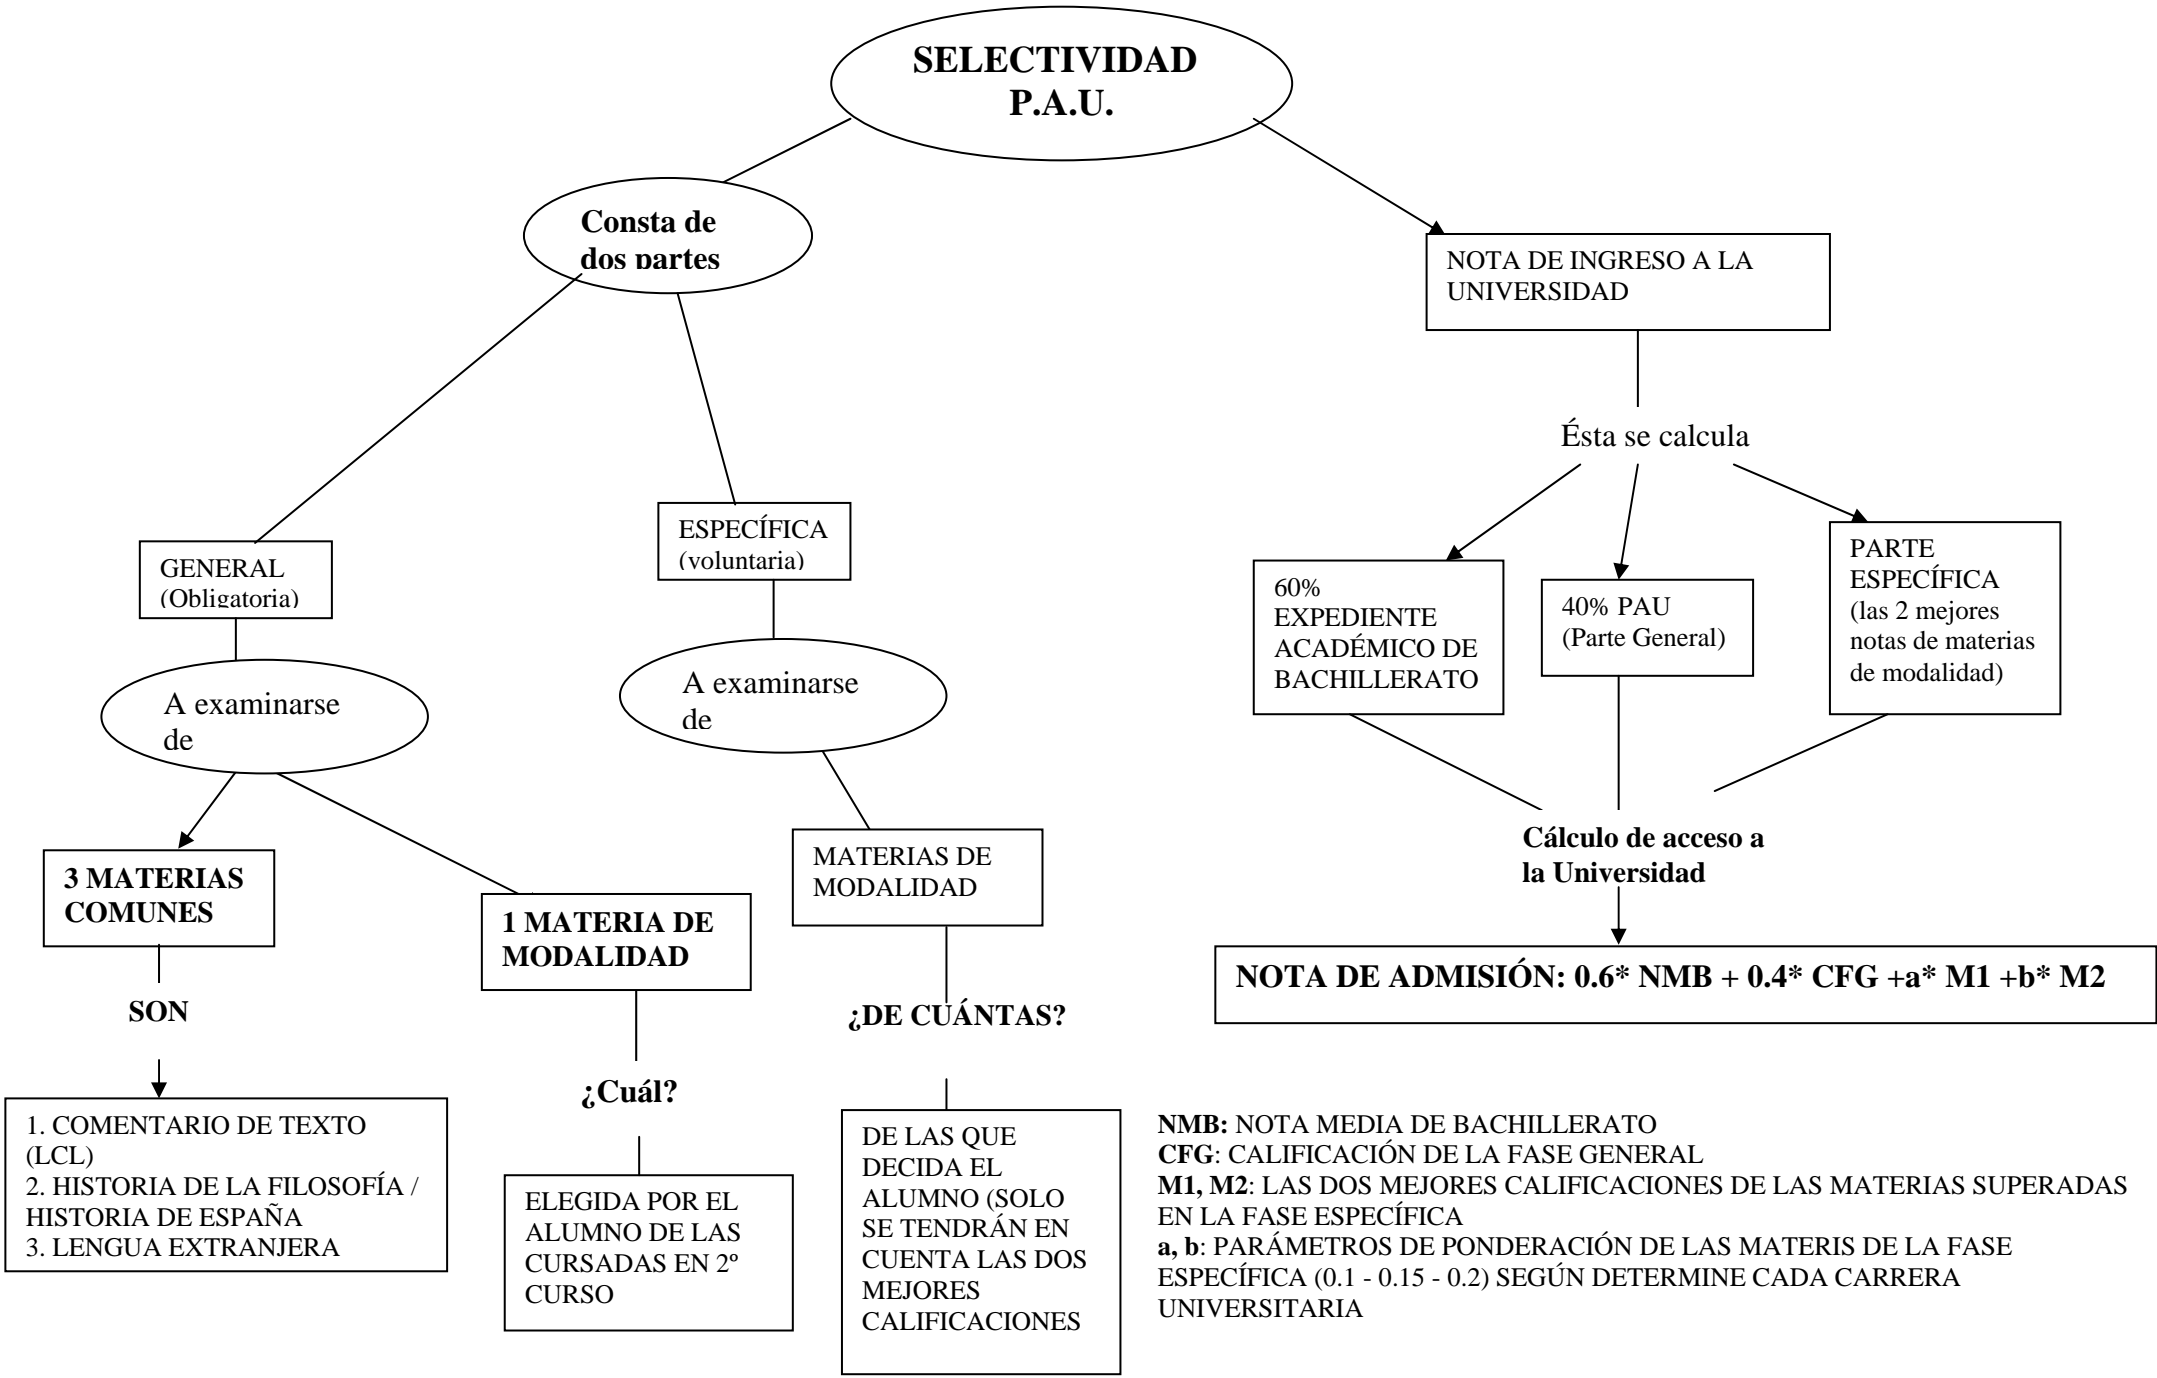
SELECTIVIDAD
P.A.U.

Consta de dos partes

GENERAL (Obligatoria)

A examinarse de

3 MATERIAS COMUNES

SON

1. COMENTARIO DE TEXTO (LCL)
2. HISTORIA DE LA FILOSOFÍA / HISTORIA DE ESPAÑA
3. LENGUA EXTRANJERA

1 MATERIA DE MODALIDAD

¿Cuál?

ELEGIDA POR EL ALUMNO DE LAS CURSADAS EN 2º CURSO

ESPECÍFICA (voluntaria)

A examinarse de

MATERIAS DE MODALIDAD

¿DE CUÁNTAS?

DE LAS QUE DECIDA EL ALUMNO (SOLO SE TENDRÁN EN CUENTA LAS DOS MEJORES CALIFICACIONES

NOTA DE INGRESO A LA UNIVERSIDAD

Ésta se calcula

60% EXPEDIENTE ACADÉMICO DE BACHILLERATO

40% PAU (Parte General)

PARTE ESPECÍFICA (las 2 mejores notas de materias de modalidad)

Cálculo de acceso a la Universidad

NOTA DE ADMISIÓN: 0.6* NMB + 0.4* CFG +a* M1 +b* M2

NMB: NOTA MEDIA DE BACHILLERATO
CFG: CALIFICACIÓN DE LA FASE GENERAL
M1, M2: LAS DOS MEJORES CALIFICACIONES DE LAS MATERIAS SUPERADAS EN LA FASE ESPECÍFICA
a, b: PARÁMETROS DE PONDERACIÓN DE LAS MATERIS DE LA FASE ESPECÍFICA (0.1 - 0.15 - 0.2) SEGÚN DETERMINE CADA CARRERA UNIVERSITARIA